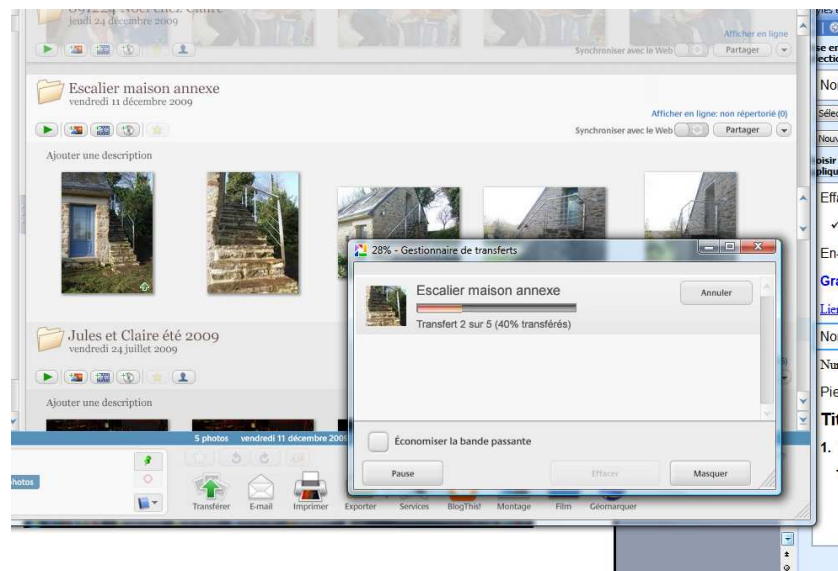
jeudi 24 décembre 2009

Afficher en ligne

Synchroniser avec le Web

Partager

Escalier maison annexe
vendredi 11 décembre 2009

Afficher en ligne: non répertorié (0)

Synchroniser avec le Web

Partager

Ajouter une description

Jules et Claire été 2009
vendredi 24 juillet 2009

Ajouter une description

5 photos vendredi 11 décembre 2009

photos

Transférer E-mail Imprimer Exporter Services BlogThis! Montage Film Géomarquer

28% - Gestionnaire de transferts

Escalier maison annexe

Annuler

Transfert 2 sur 5 (40% transférés)

Économiser la bande passante

Pause

Effacer

Masquer

se en
lectio

Nor

Sélec

Nouv

oisir
pliqu

Effa

En-

Gra

Lier

Nor

Nur

Pie

Tit

1.